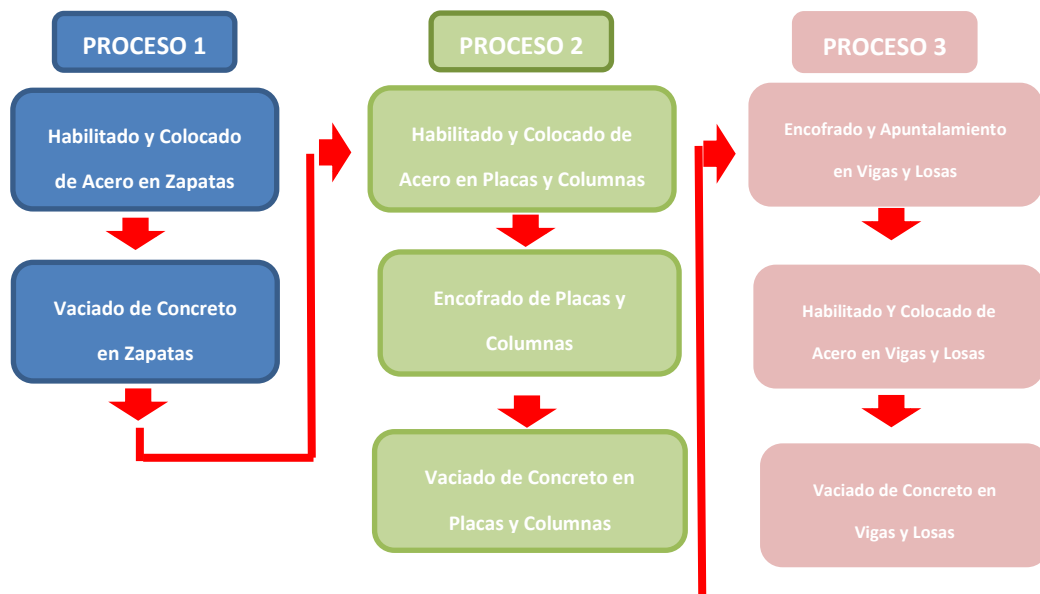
PROCESO 1

Habilitado y Colocado de Acero en Zapatas

Vaciado de Concreto en Zapatas

PROCESO 2

Habilitado y Colocado de Acero en Placas y Columnas

Encofrado de Placas y Columnas

Vaciado de Concreto en Placas y Columnas

PROCESO 3

Encofrado y Apuntalamiento en Vigas y Losas

Habilitado Y Colocado de Acero en Vigas y Losas

Vaciado de Concreto en Vigas y Losas